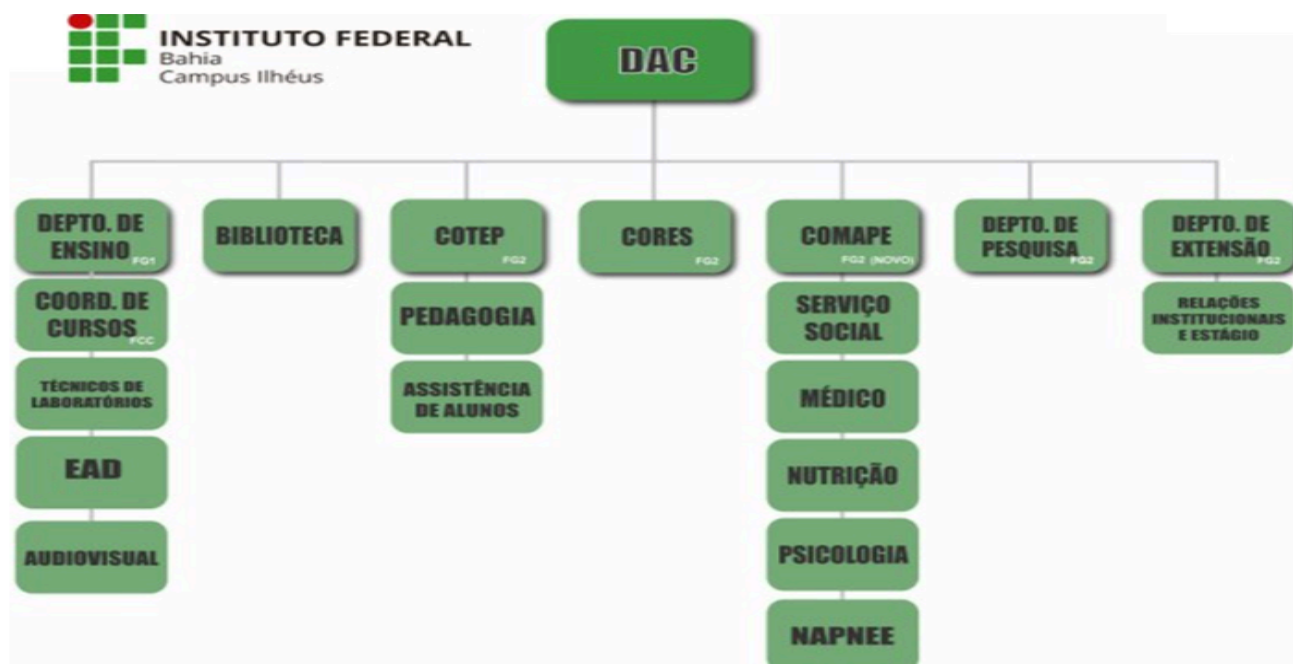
INSTITUTO FEDERAL
Bahia
Campus Ilhéus

DAC

DEPTO. DE ENSINO FG1

COORD. DE CURSOS FCC

TÉCNICOS DE LABORATÓRIOS

EAD

AUDIOVISUAL

BIBLIOTECA

COTEP FG2

PEDAGOGIA

ASSISTÊNCIA DE ALUNOS

CORES FG2

COMAPE FG2 (NOVO)

SERVIÇO SOCIAL

MÉDICO

NUTRIÇÃO

PSICOLOGIA

NAPNEE

DEPTO. DE PESQUISA FG2

DEPTO. DE EXTENSÃO FG2

RELAÇÕES INSTITUCIONAIS E ESTÁGIO